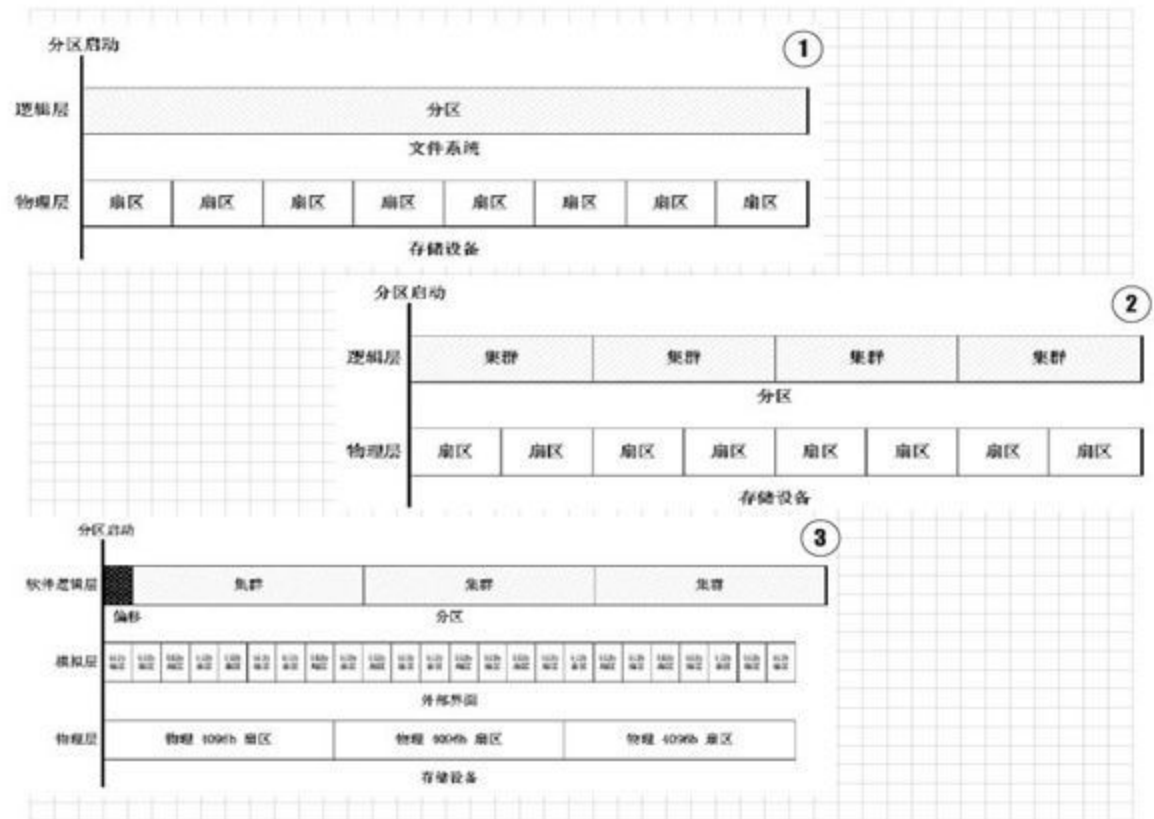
分区启动

①

逻辑层

分区

文件系统

物理层

| 扇区 | 扇区 | 扇区 | 扇区 | 扇区 | 扇区 | 扇区 | 扇区 |
|---|---|---|---|---|---|---|---|

存储设备

分区启动

②

逻辑层

| 集群 | 集群 | 集群 | 集群 |
|---|---|---|---|

分区

物理层

| 扇区 | 扇区 | 扇区 | 扇区 | 扇区 | 扇区 | 扇区 | 扇区 |
|---|---|---|---|---|---|---|---|

存储设备

分区启动

③

软件逻辑层

| 集群 | 集群 | 集群 |
|---|---|---|

偏移

分区

模拟层

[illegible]

外部界面

物理层

| 物理 4096b 扇区 | 物理 4096b 扇区 | 物理 4096b 扇区 |
|---|---|---|

存储设备